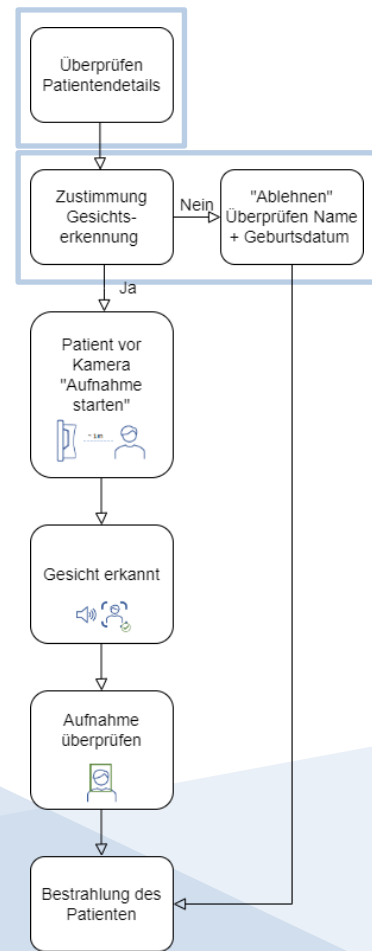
Überprüfen Patientendetails

Zustimmung Gesichtserkennung

Nein

"Ablehnen" Überprüfen Name + Geburtsdatum

Ja

Patient vor Kamera "Aufnahme starten"

~1m

Gesicht erkannt

Aufnahme überprüfen

Bestrahlung des Patienten